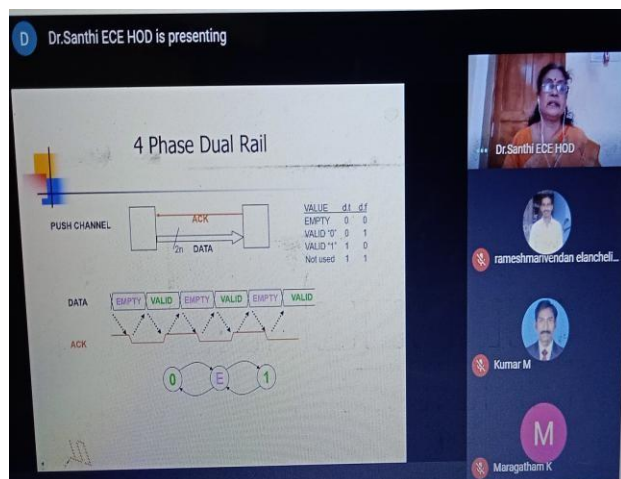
D Dr.Santhi ECE HOD is presenting

4 Phase Dual Rail

PUSH CHANNEL

ACK

2n DATA

| VALUE | d.t | d.f |
|---|---|---|
| EMPTY | 0 | 0 |
| VALID "0" | 0 | 1 |
| VALID "1" | 1 | 0 |
| Not used | 1 | 1 |

DATA EMPTY VALID EMPTY VALID EMPTY VALID

ACK

0 E 1

Dr.Santhi ECE HOD

rameshmanivendan elancheli...

Kumar M

M

Maragatham K